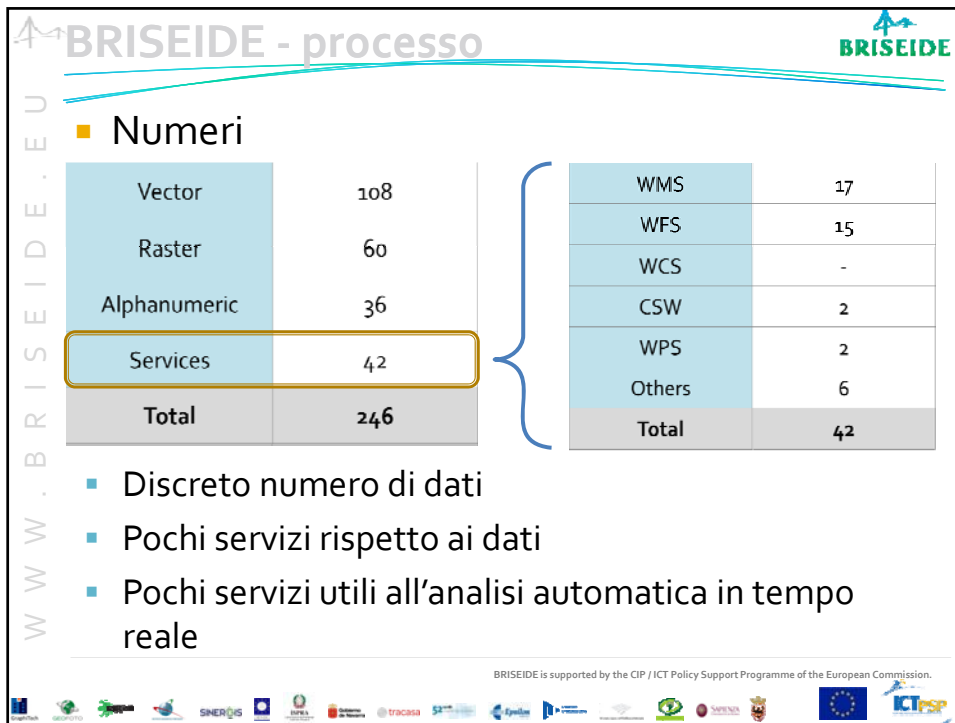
BRISEIDE - processo

BRISEIDE

W W W . B R I S E I D E . E U

Numeri

| Vector | 108 |
|---|---|
| Raster | 60 |
| Alphanumeric | 36 |
| Services | 42 |
| **Total** | **246** |

| WMS | 17 |
|---|---|
| WFS | 15 |
| WCS | - |
| CSW | 2 |
| WPS | 2 |
| Others | 6 |
| **Total** | **42** |

Discreto numero di dati

Pochi servizi rispetto ai dati

Pochi servizi utili all’analisi automatica in tempo reale

BRISEIDE is supported by the CIP / ICT Policy Support Programme of the European Commission.

SINERGIS tracasa ICT PSP